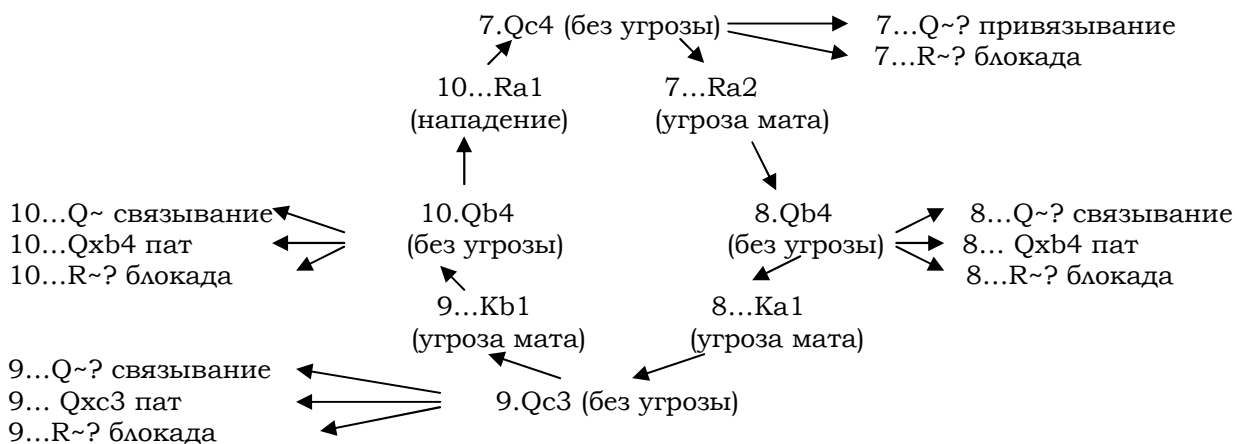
7.Qc4 (без угрозы)

7…Q~? привязывание
7…R~? блокада

10…Ra1
(нападение)

7…Ra2
(угроза мата)

10…Q~ связывание
10…Qxb4 пат
10…R~? блокада

10.Qb4
(без угрозы)

8.Qb4
(без угрозы)

8…Q~? связывание
8… Qxb4 пат
8…R~? блокада

9…Kb1
(угроза мата)

8…Ka1
(угроза мата)

9…Q~? связывание
9… Qxc3 пат
9…R~? блокада

9.Qc3 (без угрозы)